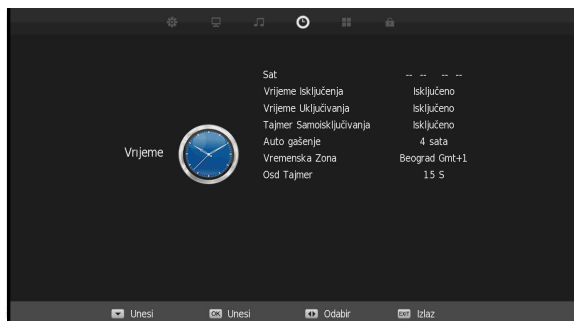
Vrijeme

| | |
|---|---|
| Sat | -- -- -- -- |
| Vrijeme Isključenja | Isključeno |
| Vrijeme Uključivanja | Isključeno |
| Tajmer Samoisključivanja | Isključeno |
| Auto gašenje | 4 sata |
| Vremenska Zona | Beograd Gmt+1 |
| Osd Tajmer | 15 S |

Unesi OK Unesi Odabir EXIT Izlaz